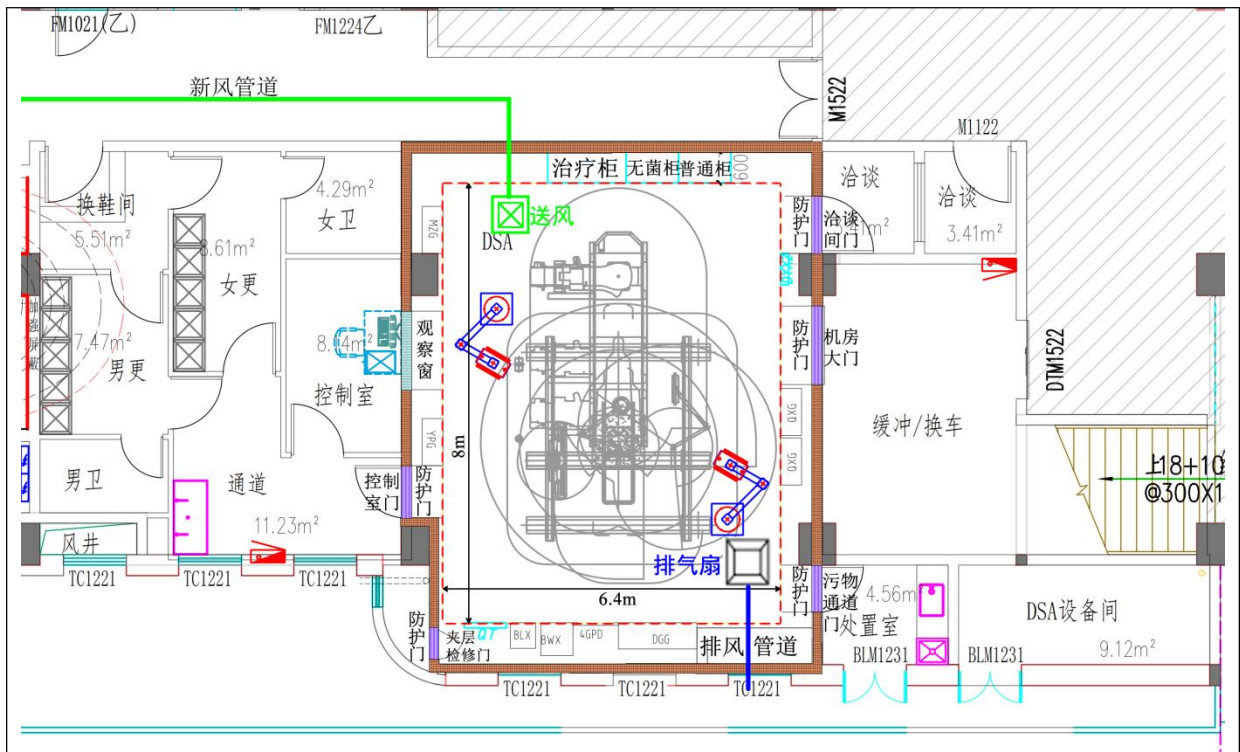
FM1021(乙)
FM1224乙
新风管道
M1522
M1122
治疗柜
无菌柜
普通柜
600
洽谈
洽谈
换鞋间
5.51m²
4.29m²
女卫
送风
DSA
MZG
防护门
洽谈间门
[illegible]m²
3.41m²
8.61m²
女更
7.47m²
男更
8.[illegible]4m²
观察窗
防护门
机房大门
DTM1522
控制室
8m
YPG
QXG
QXG
缓冲/换车
男卫
通道
11.23m²
控制室门
防护门
L18+10
@300X1
风井
TC1221
TC1221
TC1221
排气扇
6.4m
防护门
污物通道门
4.56m²
处置室
DSA设备间
9.12m²
防护门
夹层检修门
QT
BLX
BWX
4GPD
DGG
排风管道
BLM1231
BLM1231
TC1221
TC1221
TC1221